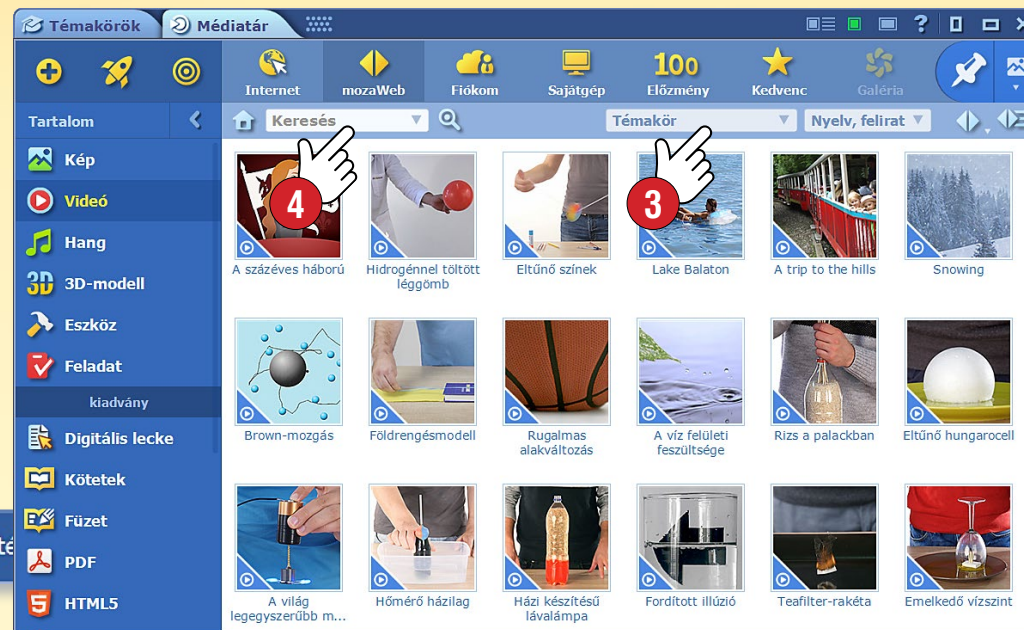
Témakörök Médiatár

Internet mozaWeb Fiókom Sajátgép 100 Előzmény Kedvenc Galéria

Tartalom

Keresés Témakör Nyelv, felirat

Kép
Videó
Hang
3D 3D-modell
Eszköz
Feladat
kiadvány
Digitális lecke
Kötetek
Füzet
PDF
HTML5

4
3

A százéves háború
Hidrogénnel töltött léggömb
Eltűnő színek
Lake Balaton
A trip to the hills
Snowing
Brown-mozgás
Földrengésmodell
Rugalmas alakváltozás
A víz felületi feszültsége
Rizs a palackban
Eltűnő hungarocell
A világ legegyszerűbb m...
Hőmérő házilag
Házi készítésű lávalámpa
Fordított illúzió
Teafilter-rakéta
Emelkedő vízszint